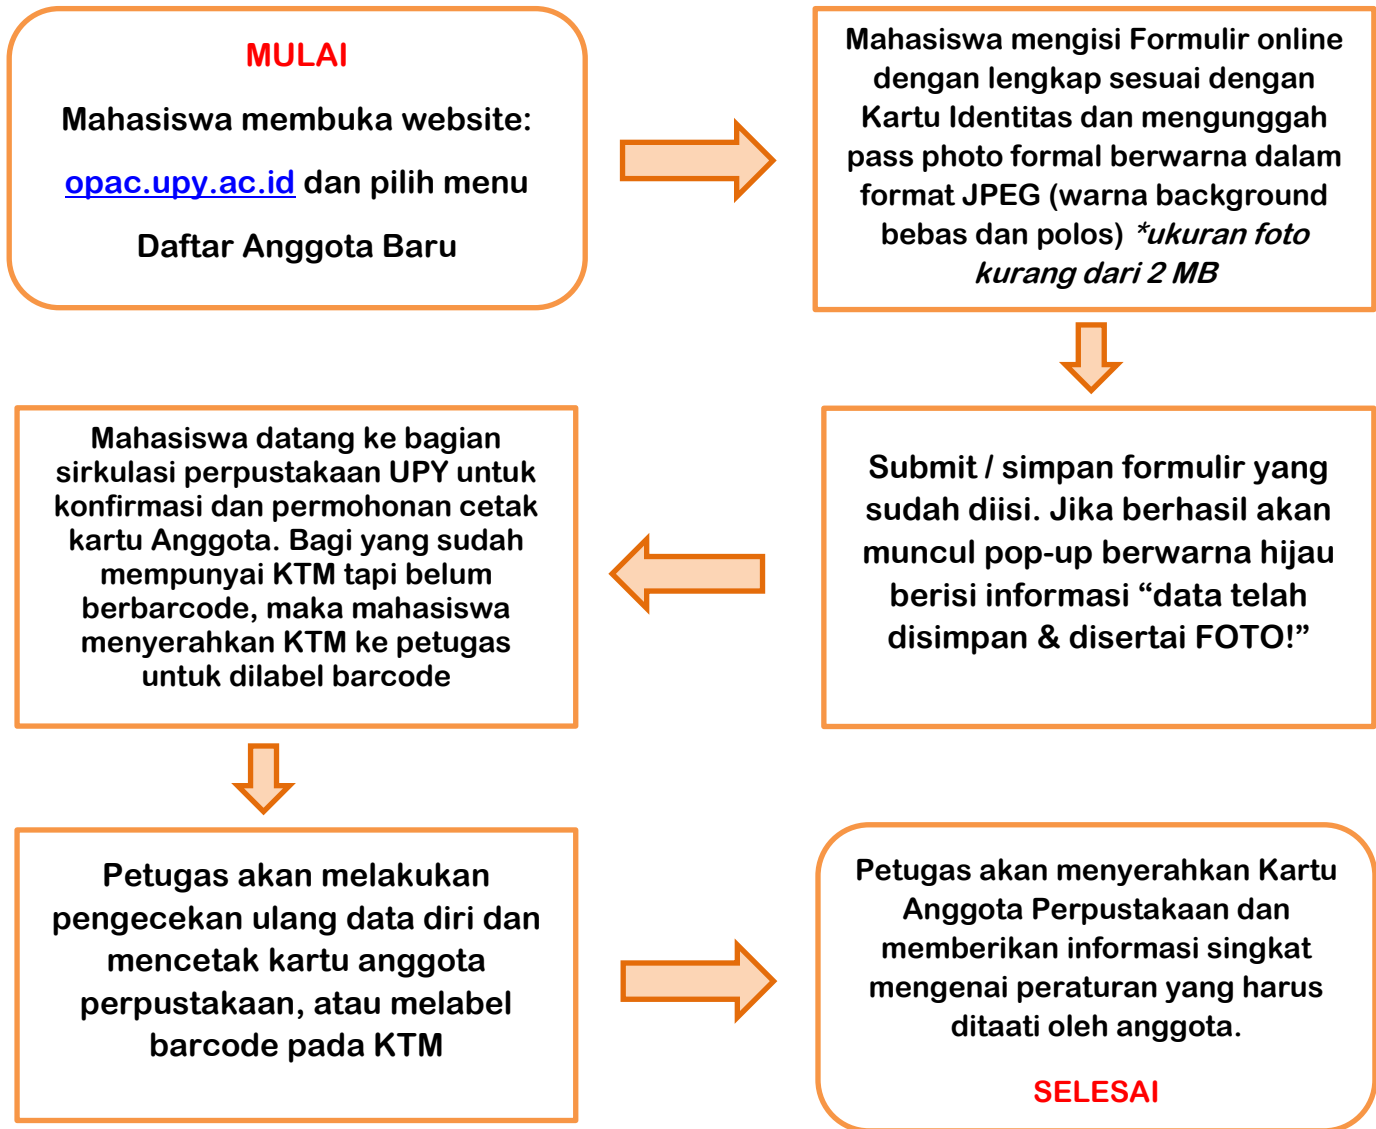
MULAI

Mahasiswa membuka website:

opac.upy.ac.id dan pilih menu

Daftar Anggota Baru

Mahasiswa mengisi Formulir online dengan lengkap sesuai dengan Kartu Identitas dan mengunggah pass photo formal berwarna dalam format JPEG (warna background bebas dan polos) *ukuran foto kurang dari 2 MB

Submit / simpan formulir yang sudah diisi. Jika berhasil akan muncul pop-up berwarna hijau berisi informasi “data telah disimpan & disertai FOTO!”

Mahasiswa datang ke bagian sirkulasi perpustakaan UPY untuk konfirmasi dan permohonan cetak kartu Anggota. Bagi yang sudah mempunyai KTM tapi belum berbarcode, maka mahasiswa menyerahkan KTM ke petugas untuk dilabel barcode

Petugas akan melakukan pengecekan ulang data diri dan mencetak kartu anggota perpustakaan, atau melabel barcode pada KTM

Petugas akan menyerahkan Kartu Anggota Perpustakaan dan memberikan informasi singkat mengenai peraturan yang harus ditaati oleh anggota.

SELESAI